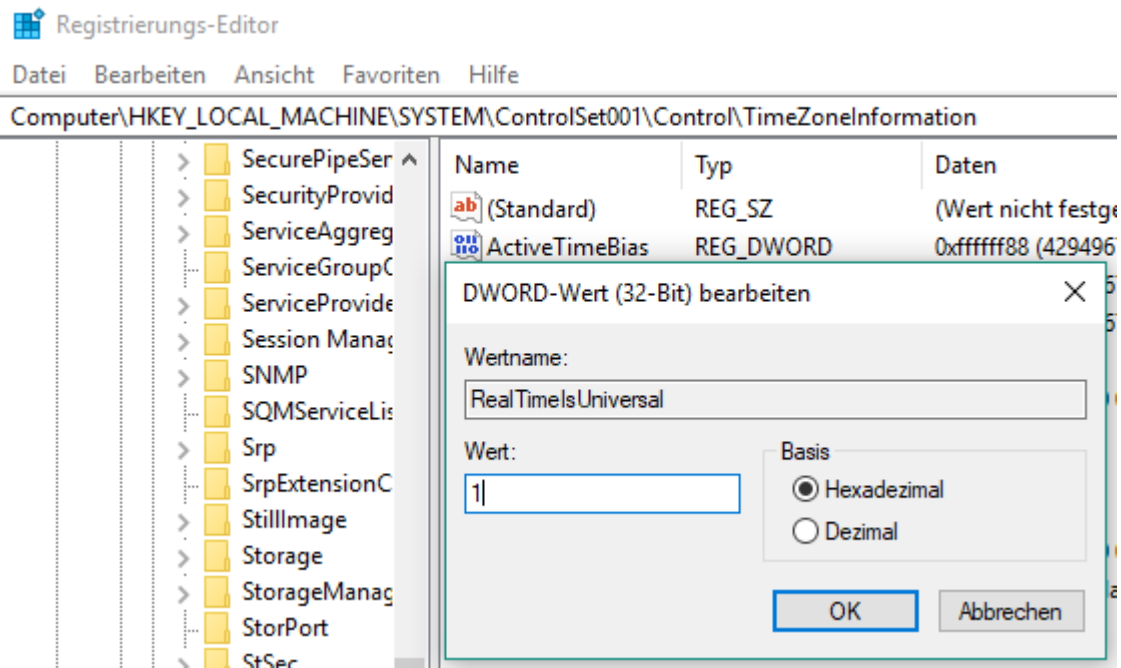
Registrierungs-Editor

Datei Bearbeiten Ansicht Favoriten Hilfe

Computer\HKEY_LOCAL_MACHINE\SYSTEM\ControlSet001\Control\TimeZoneInformation

SecurePipeSer
SecurityProvid
ServiceAggreg
ServiceGroupC
ServiceProvide
Session Manag
SNMP
SQMServiceLis
Srp
SrpExtensionC
StillImage
Storage
StorageManag
StorPort
StSec

| Name | Typ | Daten |
|---|---|---|
| (Standard) | REG_SZ | (Wert nicht festge |
| ActiveTimeBias | REG_DWORD | 0xffffff88 (429496 |

DWORD-Wert (32-Bit) bearbeiten

Wertname:

RealTimeIsUniversal

Wert:

1

Basis

Hexadezimal

Dezimal

OK

Abbrechen